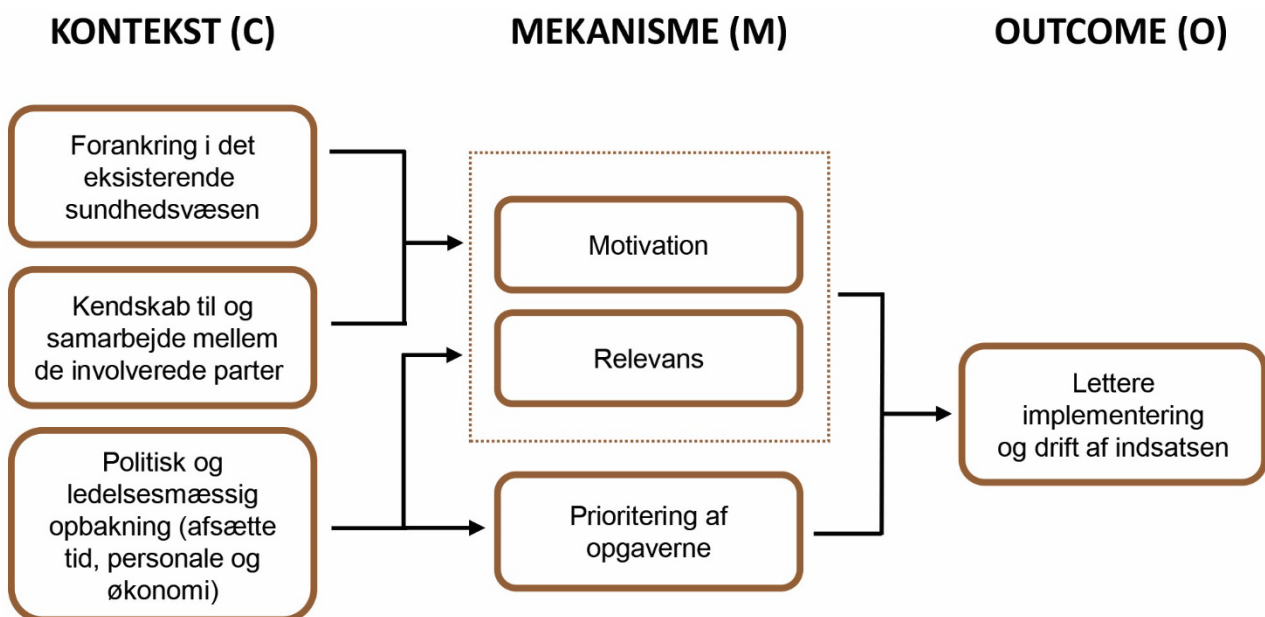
KONTEKST (C)

MEKANISME (M)

OUTCOME (O)

Forankring i det eksisterende sundhedsvæsen

Kendskab til og samarbejde mellem de involverede parter

Politisk og ledelsesmæssig opbakning (afsætte tid, personale og økonomi)

Motivation

Relevans

Prioritering af opgaverne

Lettere implementering og drift af indsatsen